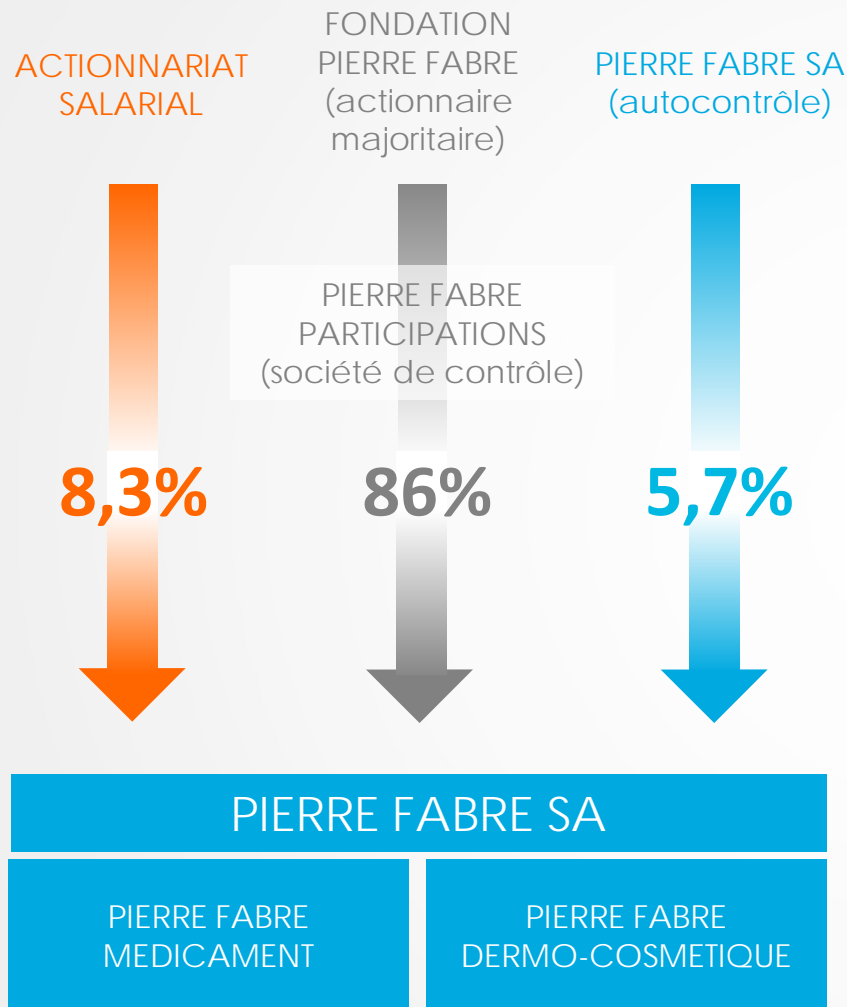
ACTIONNARIAT SALARIAL

FONDATION PIERRE FABRE (actionnaire majoritaire)

PIERRE FABRE SA (autocontrôle)

PIERRE FABRE PARTICIPATIONS (société de contrôle)

8,3%

86%

5,7%

PIERRE FABRE SA

PIERRE FABRE MEDICAMENT

PIERRE FABRE DERMO-COSMETIQUE